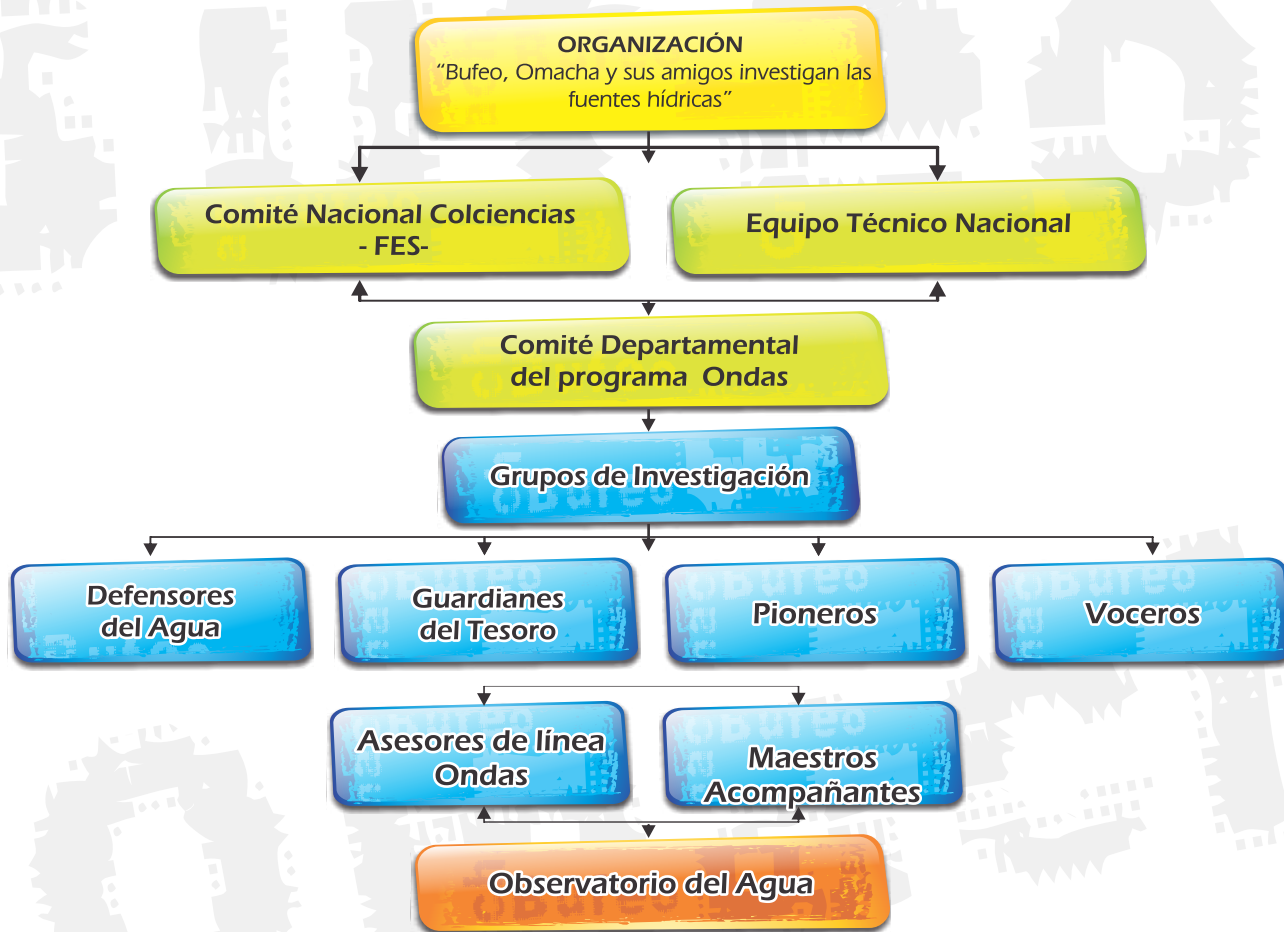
ORGANIZACIÓN
"Bufeo, Omacha y sus amigos investigan las fuentes hídricas"

Comité Nacional Colciencias - FES-

Equipo Técnico Nacional

Comité Departamental del programa Ondas

Grupos de Investigación

Defensores del Agua

Guardianes del Tesoro

Pioneros

Voceros

Asesores de línea Ondas

Maestros Acompañantes

Observatorio del Agua